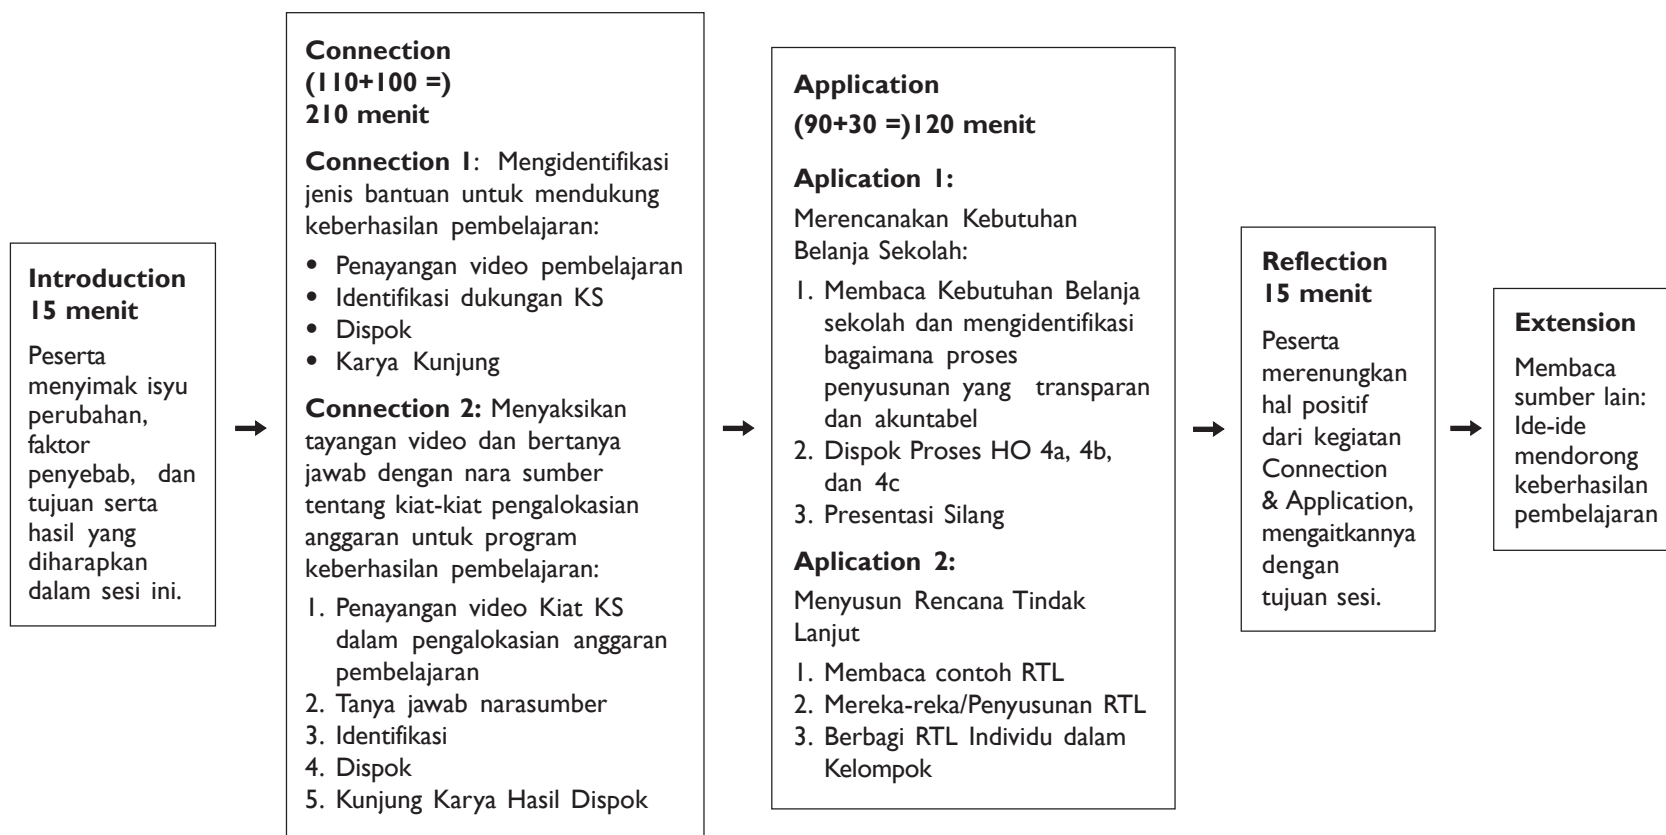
**Introduction 15 menit**

Peserta menyimak isyu perubahan, faktor penyebab, dan tujuan serta hasil yang diharapkan dalam sesi ini.

**Connection (110+100 =) 210 menit**

**Connection 1**: Mengidentifikasi jenis bantuan untuk mendukung keberhasilan pembelajaran:

- Penayangan video pembelajaran
- Identifikasi dukungan KS
- Dispok
- Karya Kunjung

**Connection 2:** Menyaksikan tayangan video dan bertanya jawab dengan nara sumber tentang kiat-kiat pengalokasian anggaran untuk program keberhasilan pembelajaran:

1. Penayangan video Kiat KS dalam pengalokasian anggaran pembelajaran
2. Tanya jawab narasumber
3. Identifikasi
4. Dispok
5. Kunjung Karya Hasil Dispok

**Application (90+30 =)120 menit**

**Aplication 1:**

Merencanakan Kebutuhan Belanja Sekolah:

1. Membaca Kebutuhan Belanja sekolah dan mengidentifikasi bagaimana proses penyusunan yang transparan dan akuntabel
2. Dispok Proses HO 4a, 4b, dan 4c
3. Presentasi Silang

**Aplication 2:**

Menyusun Rencana Tindak Lanjut

1. Membaca contoh RTL
2. Mereka-reka/Penyusunan RTL
3. Berbagi RTL Individu dalam Kelompok

**Reflection 15 menit**

Peserta merenungkan hal positif dari kegiatan Connection & Application, mengaitkannya dengan tujuan sesi.

**Extension**

Membaca sumber lain: Ide-ide mendorong keberhasilan pembelajaran